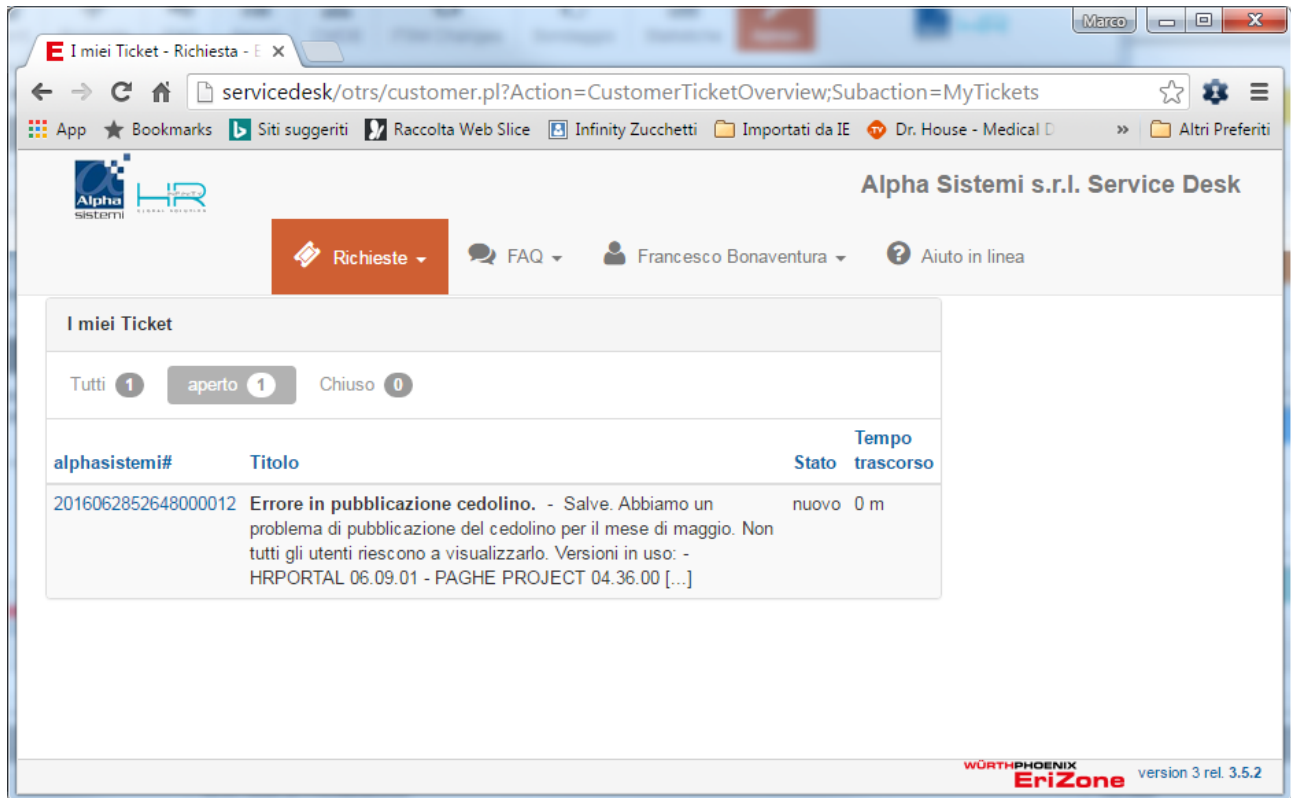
Marco

I miei Ticket - Richiesta - E

servicedesk/otrs/customer.pl?Action=CustomerTicketOverview;Subaction=MyTickets

App Bookmarks Siti suggeriti Raccolta Web Slice Infinity Zucchetti Importati da IE Dr. House - Medical D » Altri Preferiti

Alpha sistemi HR

Alpha Sistemi s.r.l. Service Desk

Richieste FAQ Francesco Bonaventura Aiuto in linea

I miei Ticket

Tutti 1 aperto 1 Chiuso 0

| alphasistemi# | Titolo | Stato | Tempo trascorso |
|---|---|---|---|
| 2016062852648000012 | **Errore in pubblicazione cedolino.** - Salve. Abbiamo un problema di pubblicazione del cedolino per il mese di maggio. Non tutti gli utenti riescono a visualizzarlo. Versioni in uso: - HRPORTAL 06.09.01 - PAGHE PROJECT 04.36.00 [...] | nuovo | 0 m |

WÜRTHPHOENIX EriZone version 3 rel. 3.5.2